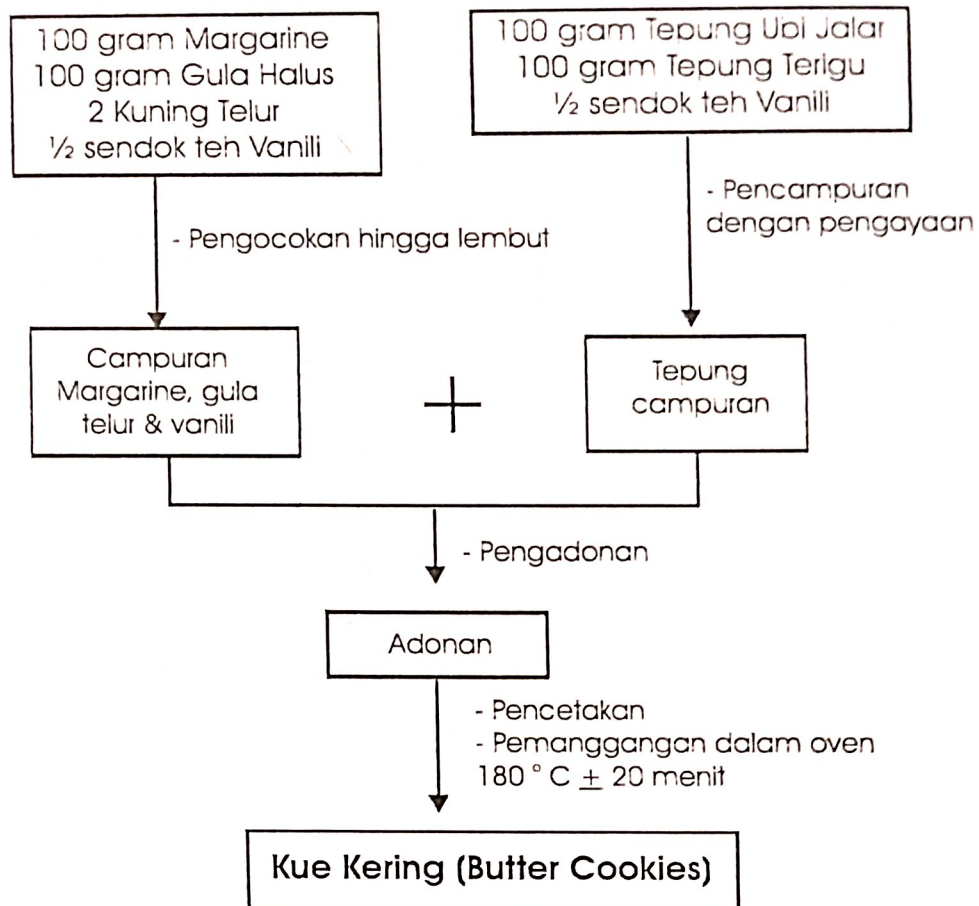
100 gram Margarine
100 gram Gula Halus
2 Kuning Telur
½ sendok teh Vanili

100 gram Tepung Ubi Jalar
100 gram Tepung Terigu
½ sendok teh Vanili

- Pengocokan hingga lembut

- Pencampuran dengan pengayaan

Campuran Margarine, gula telur & vanili

+

Tepung campuran

- Pengadonan

Adonan

- Pencetakan
- Pemanggangan dalam oven 180 ° C $\pm$ 20 menit

Kue Kering (Butter Cookies)